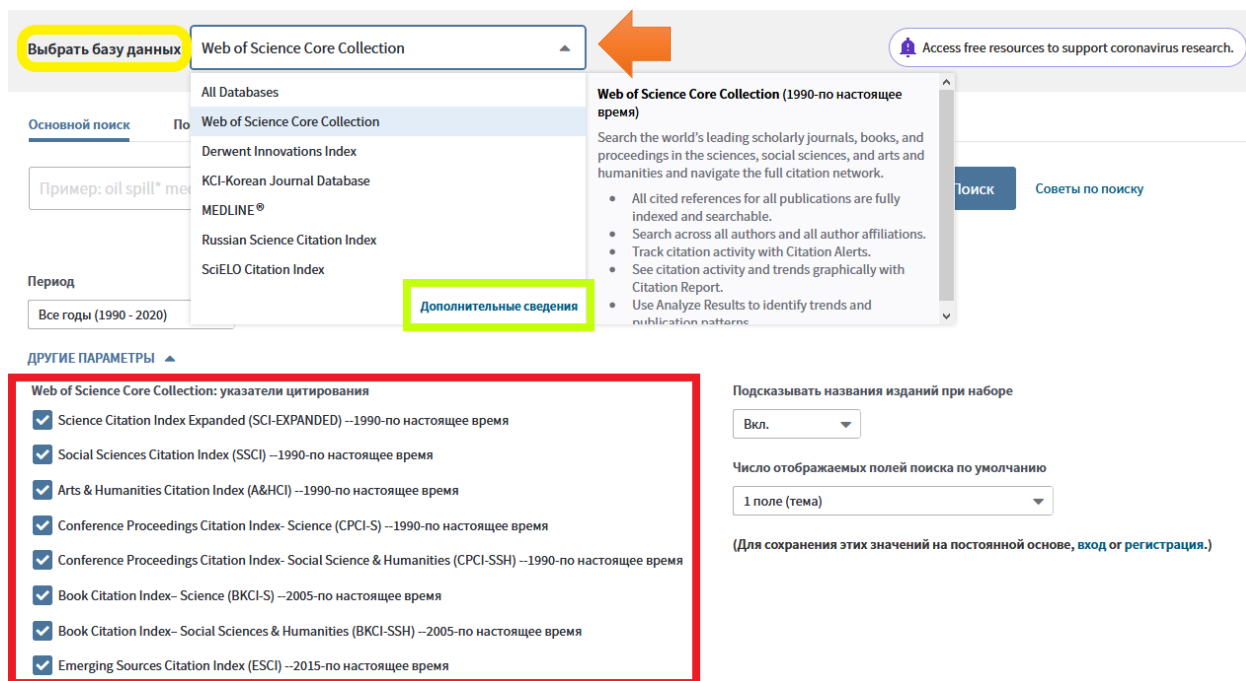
Выбрать базу данных

Web of Science Core Collection

Access free resources to support coronavirus research.

All Databases
Web of Science Core Collection
Derwent Innovations Index
KCI-Korean Journal Database
MEDLINE®
Russian Science Citation Index
SciELO Citation Index

Дополнительные сведения

**Web of Science Core Collection** (1990-по настоящее время)

Search the world's leading scholarly journals, books, and proceedings in the sciences, social sciences, and arts and humanities and navigate the full citation network.

- All cited references for all publications are fully indexed and searchable.
- Search across all authors and all author affiliations.
- Track citation activity with Citation Alerts.
- See citation activity and trends graphically with Citation Report.
- Use Analyze Results to identify trends and publication patterns.

Основной поиск По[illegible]

Пример: oil spill* me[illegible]

Поиск

Советы по поиску

Период

Все годы (1990 - 2020)

ДРУГИЕ ПАРАМЕТРЫ

Web of Science Core Collection: указатели цитирования

Science Citation Index Expanded (SCI-EXPANDED) --1990-по настоящее время

Social Sciences Citation Index (SSCI) --1990-по настоящее время

Arts & Humanities Citation Index (A&HCI) --1990-по настоящее время

Conference Proceedings Citation Index- Science (CPCI-S) --1990-по настоящее время

Conference Proceedings Citation Index- Social Science & Humanities (CPCI-SSH) --1990-по настоящее время

Book Citation Index– Science (BKCI-S) --2005-по настоящее время

Book Citation Index– Social Sciences & Humanities (BKCI-SSH) --2005-по настоящее время

Emerging Sources Citation Index (ESCI) --2015-по настоящее время

Подсказывать названия изданий при наборе

Вкл.

Число отображаемых полей поиска по умолчанию

1 поле (тема)

(Для сохранения этих значений на постоянной основе, вход или регистрация.)